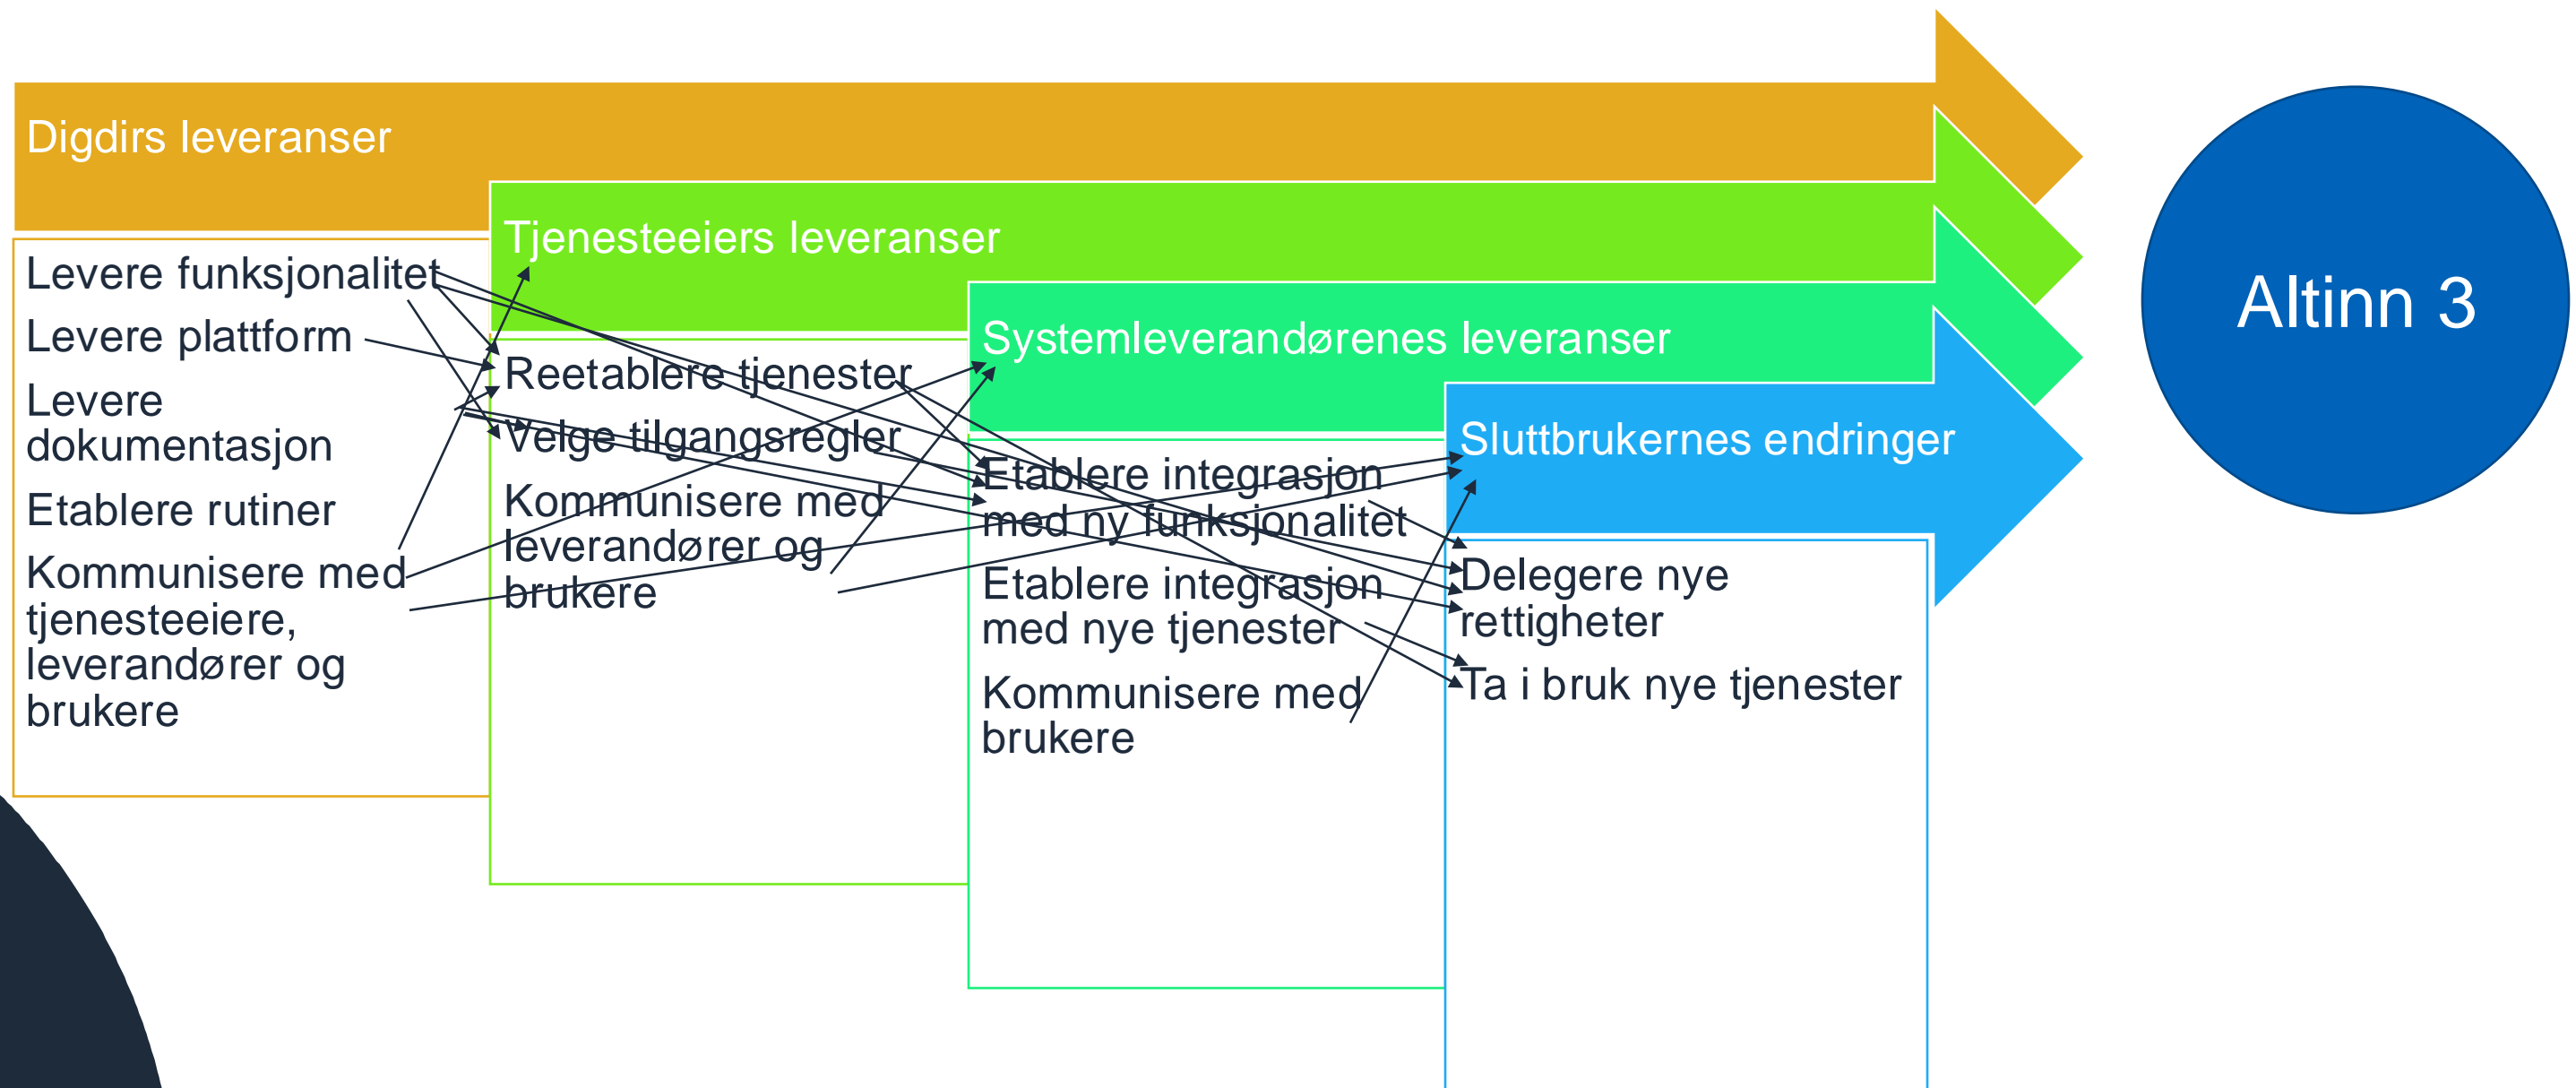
Digdirs leveranser

Levere funksjonalitet

Levere plattform

Levere dokumentasjon

Etablere rutiner

Kommunisere med tjenesteeiere, leverandører og brukere

Tjenesteeiers leveranser

Reetablere tjenester

Velge tilgangsregler

Kommunisere med leverandører og brukere

Systemleverandørenes leveranser

Etablere integrasjon med ny funksjonalitet

Etablere integrasjon med nye tjenester

Kommunisere med brukere

Sluttbrukernes endringer

Delegere nye rettigheter

Ta i bruk nye tjenester

Altinn 3